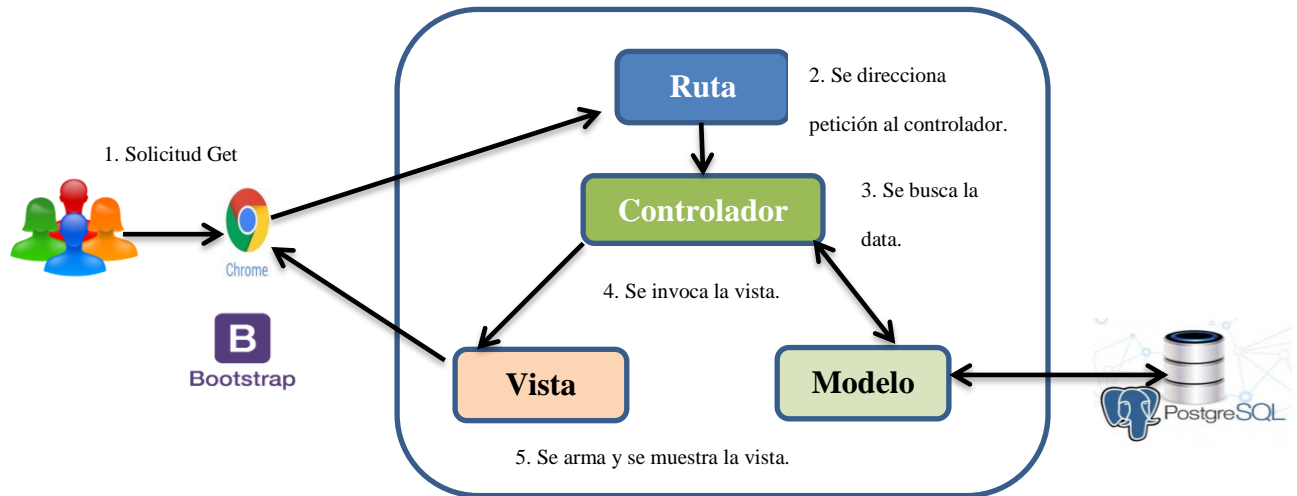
1. Solicitud Get

Chrome

B
Bootstrap

Ruta

2. Se direcciona petición al controlador.

Controlador

3. Se busca la data.

4. Se invoca la vista.

Vista

Modelo

5. Se arma y se muestra la vista.

PostgreSQL